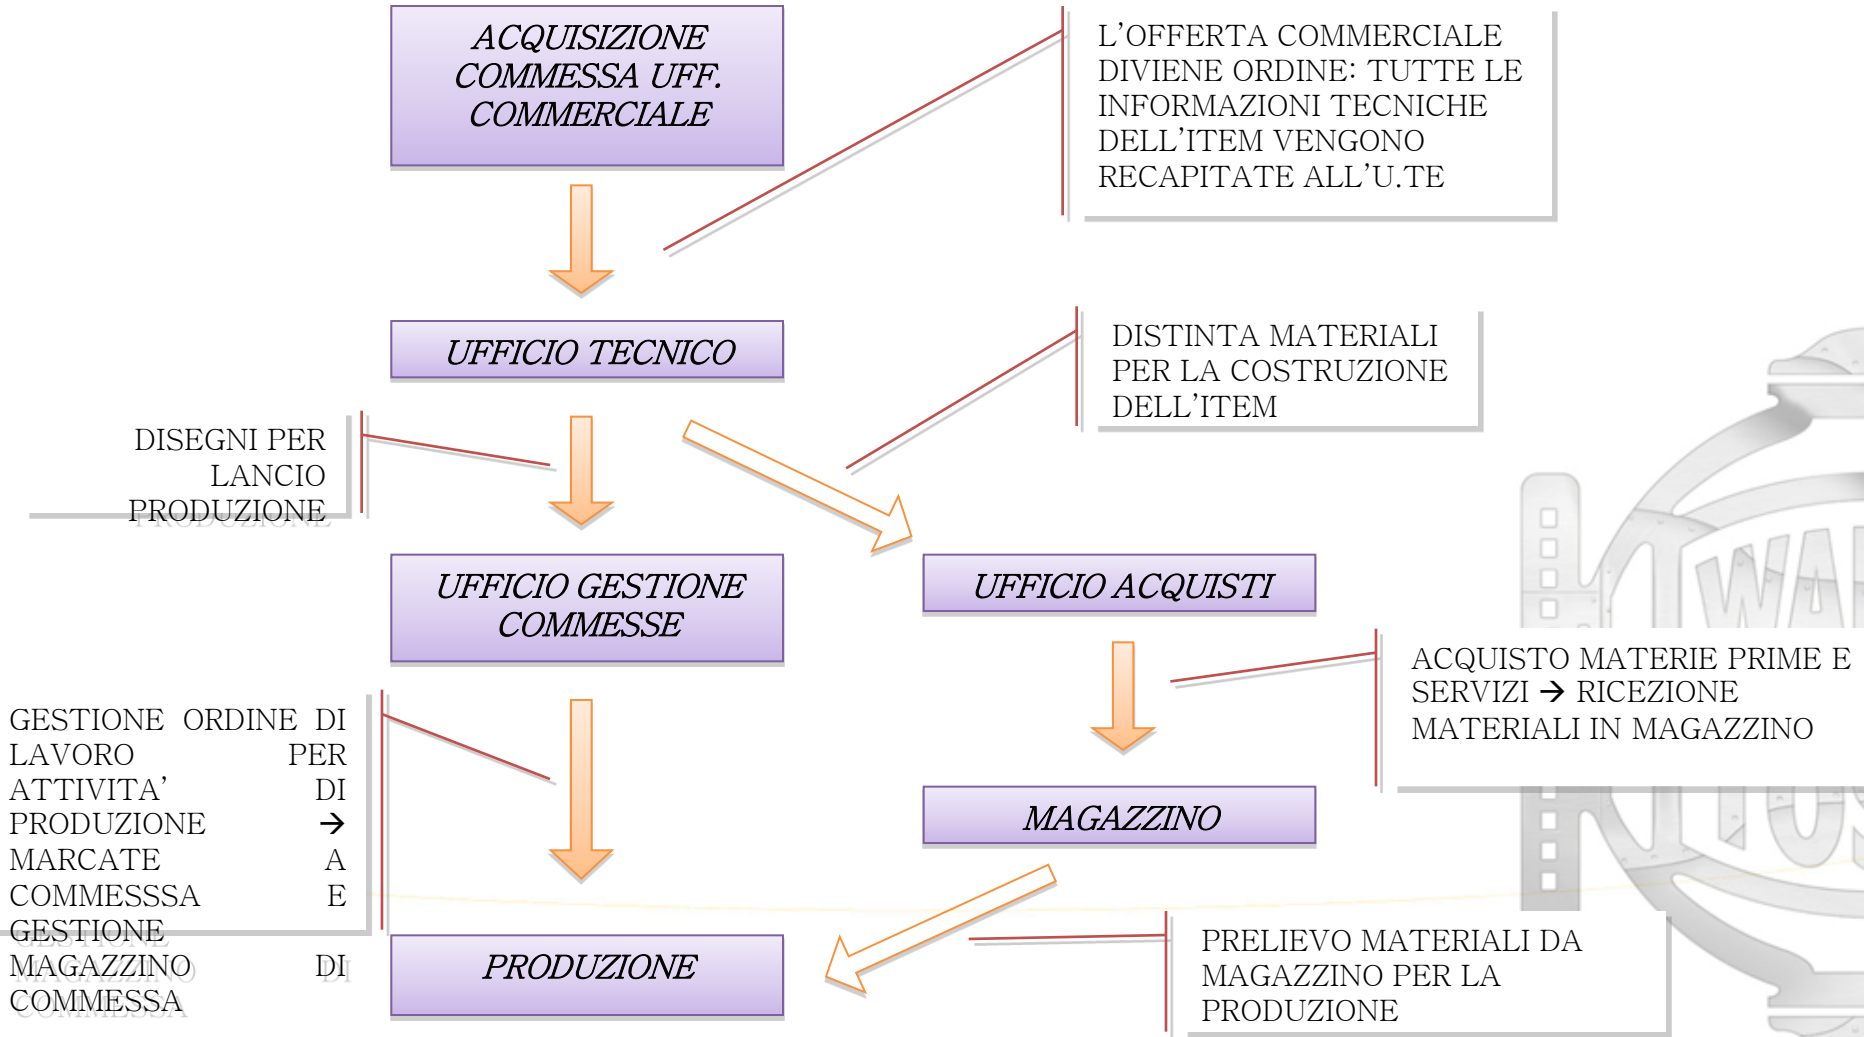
ACQUISIZIONE COMMESSA UFF. COMMERCIALE

L'OFFERTA COMMERCIALE DIVIENE ORDINE: TUTTE LE INFORMAZIONI TECNICHE DELL'ITEM VENGONO RECAPITATE ALL'U.TE

UFFICIO TECNICO

DISTINTA MATERIALI PER LA COSTRUZIONE DELL'ITEM

DISEGNI PER LANCIO PRODUZIONE

UFFICIO GESTIONE COMMESSE

UFFICIO ACQUISTI

ACQUISTO MATERIE PRIME E SERVIZI → RICEZIONE MATERIALI IN MAGAZZINO

GESTIONE ORDINE DI LAVORO PER ATTIVITA' DI PRODUZIONE → MARCATE A COMMESSSA E GESTIONE MAGAZZINO DI COMMESSA

MAGAZZINO

PRODUZIONE

PRELIEVO MATERIALI DA MAGAZZINO PER LA PRODUZIONE